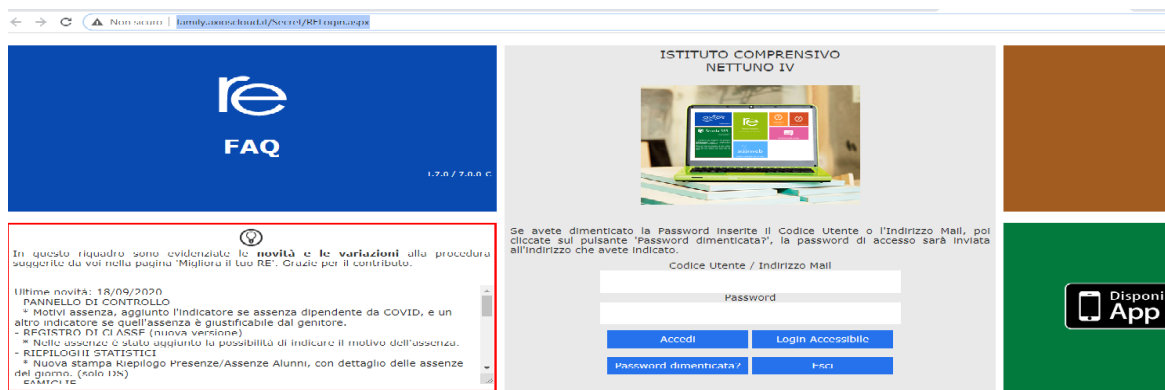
Non sicuro | family.axioscloud.it/Secret/REFamily/REFLogin.aspx

re

FAQ

1.7.0 / 7.0.0 C

ISTITUTO COMPRENSIVO
NETTUNO IV

Se avete dimenticato la Password inserite il Codice Utente o l'Indirizzo Mail, poi cliccate sul pulsante 'Password dimenticata?', la password di accesso sarà inviata all'indirizzo che avete indicato.

Codice Utente / Indirizzo Mail

Password

Accedi

Login Accessibile

Password dimenticata?

Esci

In questo riquadro sono evidenziate le novità e le variazioni alla procedura suggerite da voi nella pagina 'Migliora il tuo RE'. Grazie per il contributo.

Ultime novità: 18/09/2020
PANNELLO DI CONTROLLO
* Motivi assenza, aggiunto l'indicatore se assenza dipendente da COVID, e un altro indicatore se quell'assenza è giustificabile dal genitore.
- REGISTRO DI CLASSE (nuova versione)
* Nelle assenze è stato aggiunto la possibilità di indicare il motivo dell'assenza.
- RIEPILOGHI STATISTICI
* Nuova stampa Riepilogo Presenze/Assenze Alunni, con dettaglio delle assenze del giorno. (solo DS)
- FAMIGLIE

Disponi
App